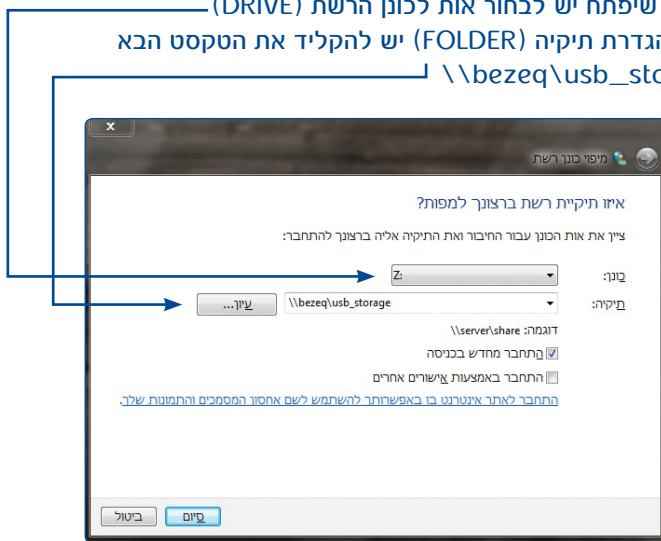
שיפתח יש לבחור את לכונן הרשת (DRIVE)
הגדרת תיקיה (FOLDER) יש להקליד את הטקסט הבא
\\bezeq\usb_sto

x

מיפוי כונן רשת

איזו תיקיית רשת ברצונך למפות?

ציין את אות הכונן עבור החיבור ואת התיקיה אליה ברצונך להתחבר:

כונן: Z:

תיקיה: \\bezeq\usb_storage עיון...

דוגמה: \\server\share

התחבר מחדש בכניסה

התחבר באמצעות אישורים אחרים

התחבר לאתר אינטרנט בו באפשרותך להשתמש לשם אחסון המסמכים והתמונות שלך.

סיום ביטול